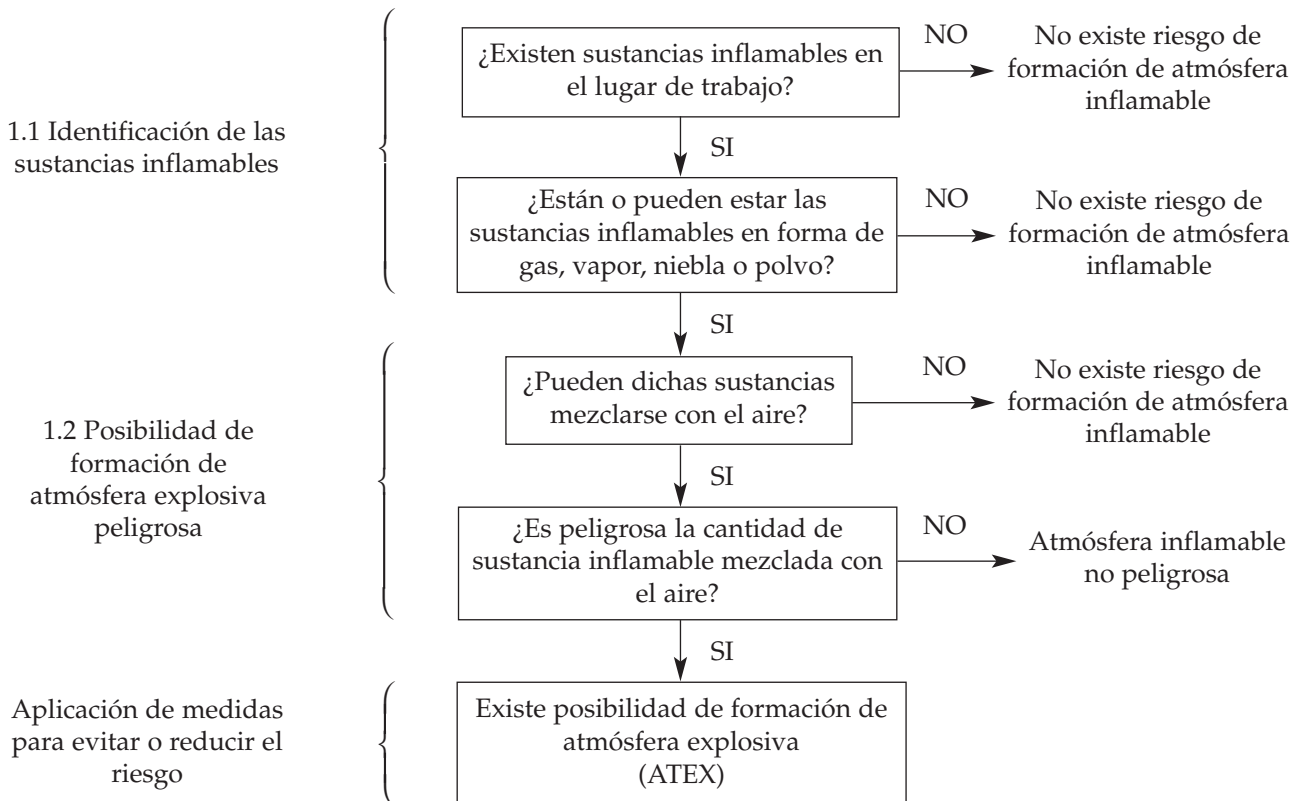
1.1 Identificación de las sustancias inflamables

¿Existen sustancias inflamables en el lugar de trabajo?

NO

No existe riesgo de formación de atmósfera inflamable

SI

¿Están o pueden estar las sustancias inflamables en forma de gas, vapor, niebla o polvo?

NO

No existe riesgo de formación de atmósfera inflamable

SI

1.2 Posibilidad de formación de atmósfera explosiva peligrosa

¿Pueden dichas sustancias mezclarse con el aire?

NO

No existe riesgo de formación de atmósfera inflamable

SI

¿Es peligrosa la cantidad de sustancia inflamable mezclada con el aire?

NO

Atmósfera inflamable no peligrosa

SI

Aplicación de medidas para evitar o reducir el riesgo

Existe posibilidad de formación de atmósfera explosiva (ATEX)